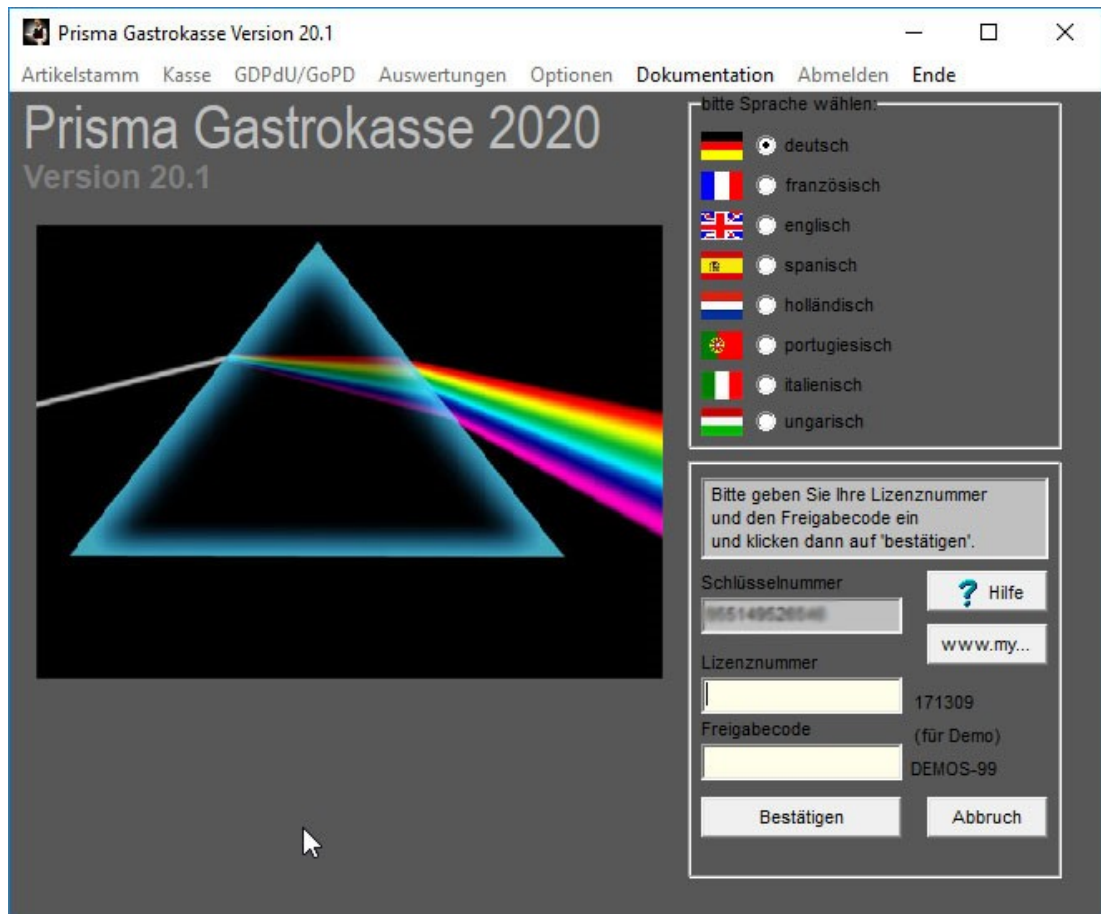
Prisma Gastrokasse Version 20.1

Artikelstamm Kasse GDPdU/GoPD Auswertungen Optionen Dokumentation Abmelden Ende

Prisma Gastrokasse 2020
Version 20.1

bitte Sprache wählen:
deutsch
französisch
englisch
spanisch
holländisch
portugiesisch
italienisch
ungarisch

Bitte geben Sie Ihre Lizenznummer und den Freigabecode ein und klicken dann auf 'bestätigen'.

Schlüsselnummer
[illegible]
Hilfe
www.my...
Lizenznummer
171309
Freigabecode
(für Demo)
DEMOS-99
Bestätigen
Abbruch